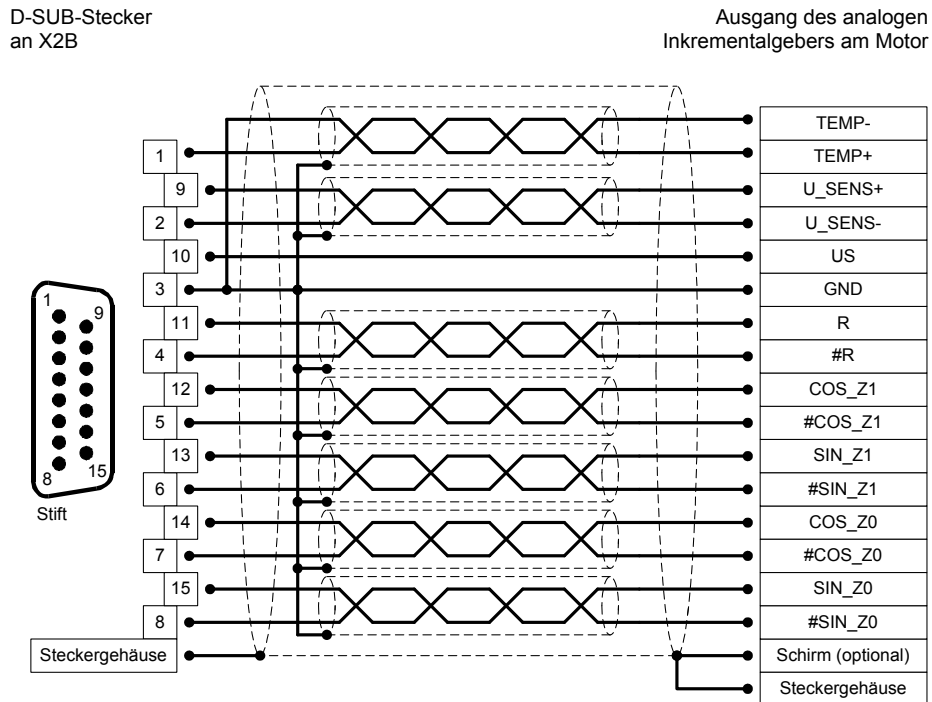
D-SUB-Stecker an X2B

Ausgang des analogen Inkrementalgebers am Motor

1
9
2
10
3
11
4
12
5
13
6
14
7
15
8
Steckergehäuse

1
9
8
15
Stift

TEMP-
TEMP+
U_SENS+
U_SENS-
US
GND
R
#R
COS_Z1
#COS_Z1
SIN_Z1
#SIN_Z1
COS_Z0
#COS_Z0
SIN_Z0
#SIN_Z0
Schirm (optional)
Steckergehäuse